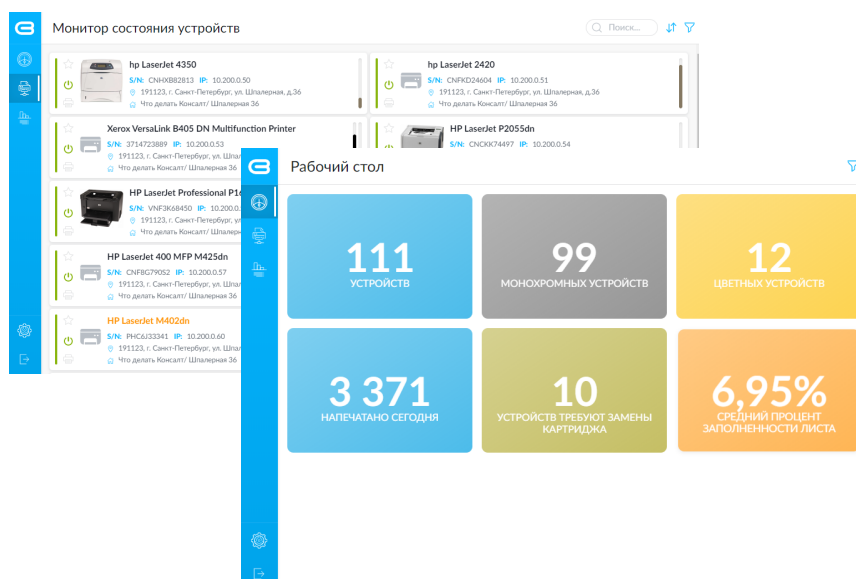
Монитор состояния устройств

Поиск...

hp LaserJet 4350
S/N: CNHXB82813 IP: 10.200.0.50
191123, г. Санкт-Петербург, ул. Шпалерная, д.36
Что делать Консалт/ Шпалерная 36

hp LaserJet 2420
S/N: CNFKD24604 IP: 10.200.0.51
191123, г. Санкт-Петербург, ул. Шпалерная, д.36
Что делать Консалт/ Шпалерная 36

Xerox VersaLink B405 DN Multifunction Printer
S/N: 3714723889 IP: 10.200.0.53
191123, г. Санкт-Петербург, ул. Шпал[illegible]
Что делать Консалт/ Шпалерная 36

HP LaserJet P2055dn
S/N: CNCKK74497 IP: 10.200.0.54

HP LaserJet Professional P1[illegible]
S/N: VNF3K68450 IP: 10.200.0.5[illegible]
191123, г. Санкт-Петербург, ул. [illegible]
Что делать Консалт/ Шпалерная 36

HP LaserJet 400 MFP M425dn
S/N: CNF8G79052 IP: 10.200.0.57
191123, г. Санкт-Петербург, ул. Шпалерная, д.36
Что делать Консалт/ Шпалерная 36

HP LaserJet M402dn
S/N: PHC6J33341 IP: 10.200.0.60
191123, г. Санкт-Петербург, ул. Шпалерная, д.36
Что делать Консалт/ Шпалерная 36

Рабочий стол

111
УСТРОЙСТВ

99
МОНОХРОМНЫХ УСТРОЙСТВ

12
ЦВЕТНЫХ УСТРОЙСТВ

3 371
НАПЕЧАТАНО СЕГОДНЯ

10
УСТРОЙСТВ ТРЕБУЮТ ЗАМЕНЫ КАРТРИДЖА

6,95%
СРЕДНИЙ ПРОЦЕНТ ЗАПОЛНЕННОСТИ ЛИСТА